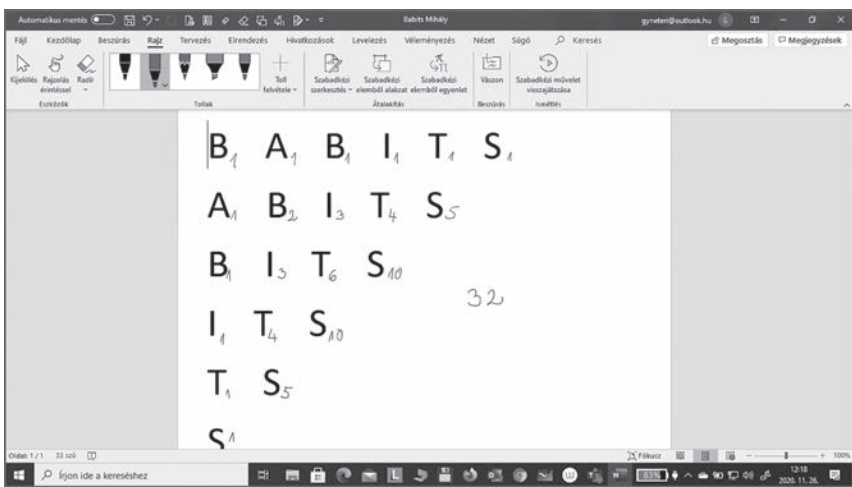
Automatikus mentés Babits Mihály gyneteri@outlook.hu

Fájl Kezdőlap Beszúrás Rajz Tervezés Elrendezés Hivatkozások Levelezés Véleményezés Nézet Súgó Keresés Megosztás Megjegyzések

Kijelölés Rajzolás érintéssel Radír Eszközök Tollak Toll felvétele Szabadkézi szerkesztés Szabadkézi elemből alakzat Szabadkézi elemből egyenlet Átalakítás Vászon Beszúrás Szabadkézi művelet visszajátszása Ismétlés

$B_1$ $A_1$ $B_1$ $I_1$ $T_1$ $S_1$

$A_1$ $B_2$ $I_3$ $T_4$ $S_5$

$B_1$ $I_3$ $T_6$ $S_{10}$

32

$I_1$ $T_4$ $S_{10}$

$T_1$ $S_5$

$S_1$

Oldal: 1 / 1 33 szó Fókusz 100%

Írjon ide a kereséshez 12:18 2020. 11. 26.